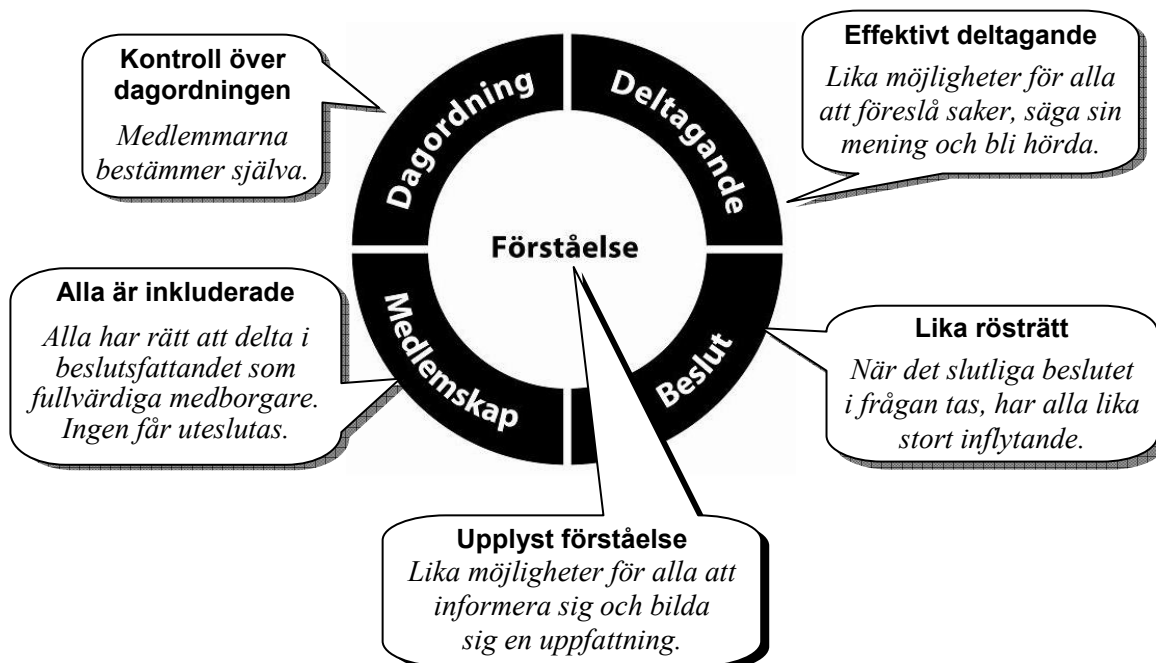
Kontroll över dagordningen

Medlemmarna bestämmer själva.

Dagordning

Deltagande

Effektivt deltagande

Lika möjligheter för alla att föreslå saker, säga sin mening och bli hörda.

Förståelse

Alla är inkluderade

Alla har rätt att delta i beslutsfattandet som fullvärdiga medborgare. Ingen får uteslutas.

Medlemskap

Beslut

Lika rösträtt

När det slutliga beslutet i frågan tas, har alla lika stort inflytande.

Upplyst förståelse

Lika möjligheter för alla att informera sig och bilda sig en uppfattning.